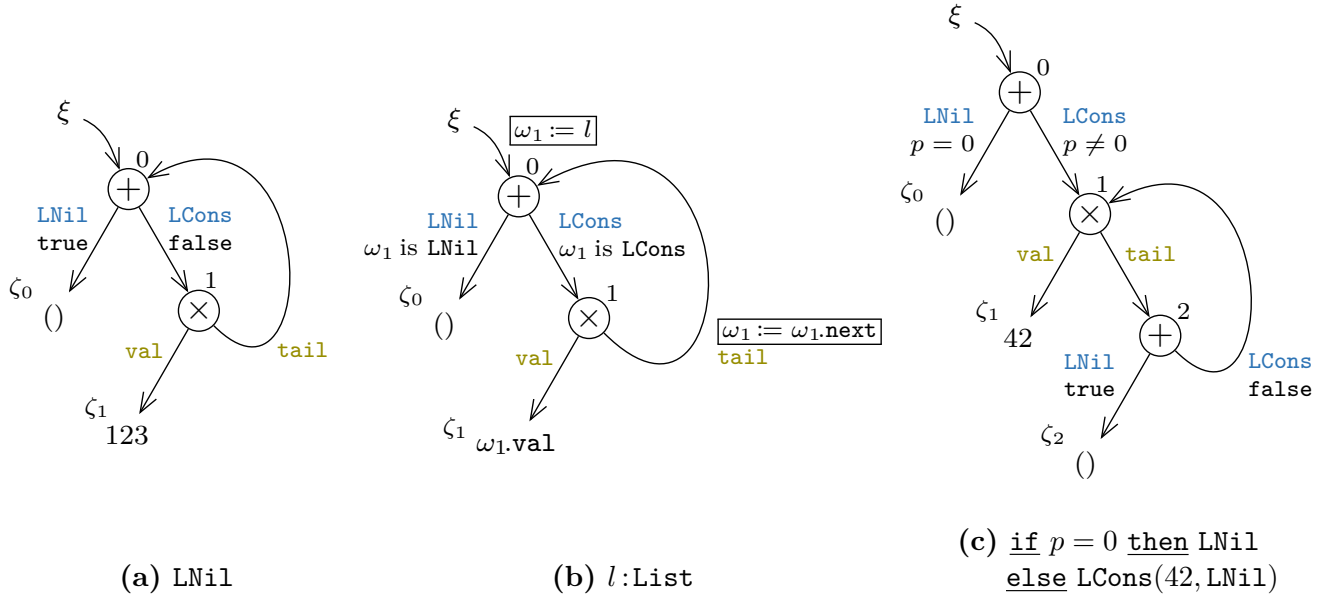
$\xi$

0

LNil
true

LCons
false

1

$\zeta_0$
()

val

tail

$\zeta_1$
123

(a) LNil

$\xi$

$\omega_1 := l$

0

LNil
$\omega_1$ is LNil

LCons
$\omega_1$ is LCons

1

$\zeta_0$
()

$\omega_1 := \omega_1$.next
tail

val

$\zeta_1$
$\omega_1$.val

(b) $l$:List

$\xi$

0

LNil
$p = 0$

LCons
$p \neq 0$

$\zeta_0$
()

1

val

tail

$\zeta_1$
42

2

LNil
true

LCons
false

$\zeta_2$
()

(c) if $p = 0$ then LNil else LCons$(42,$ LNil$)$